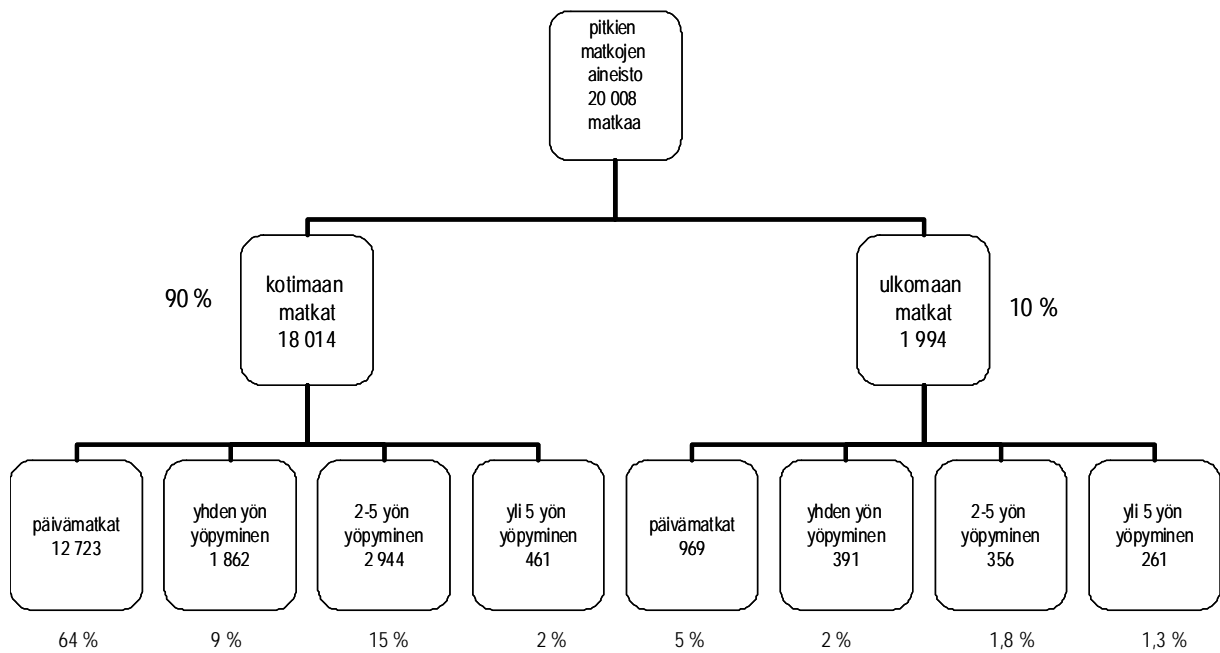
pitkien matkojen aineisto 20 008 matkaa

90 %

kotimaan matkat 18 014

ulkomaan matkat 1 994

10 %

päivämatkat 12 723

yhden yön yöpyminen 1 862

2-5 yön yöpyminen 2 944

yli 5 yön yöpyminen 461

päivämatkat 969

yhden yön yöpyminen 391

2-5 yön yöpyminen 356

yli 5 yön yöpyminen 261

64 %

9 %

15 %

2 %

5 %

2 %

1,8 %

1,3 %